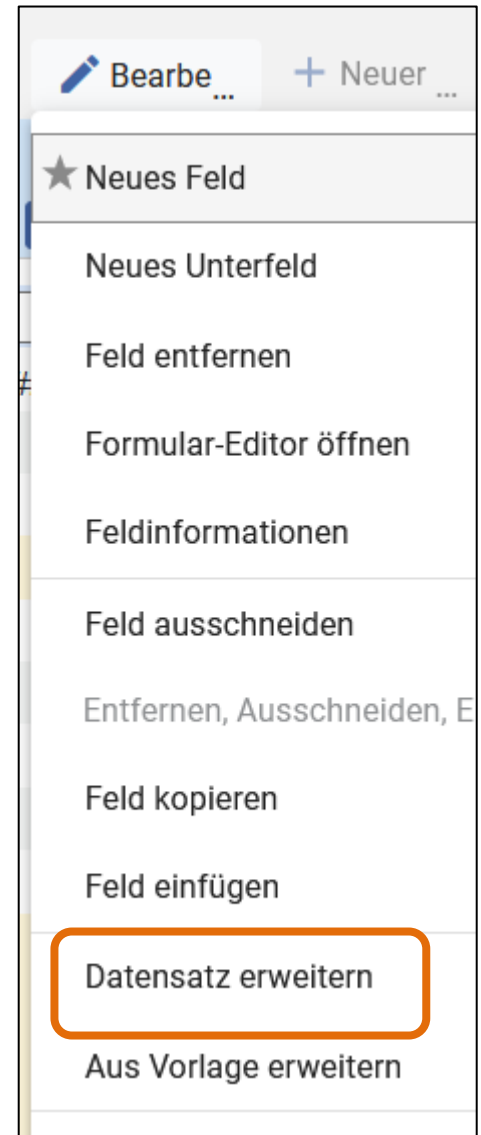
Bearbe...

+ Neuer ...

Neues Feld

Neues Unterfeld

Feld entfernen

Formular-Editor öffnen

Feldinformationen

Feld ausschneiden

Entfernen, Ausschneiden, E

Feld kopieren

Feld einfügen

Datensatz erweitern

Aus Vorlage erweitern